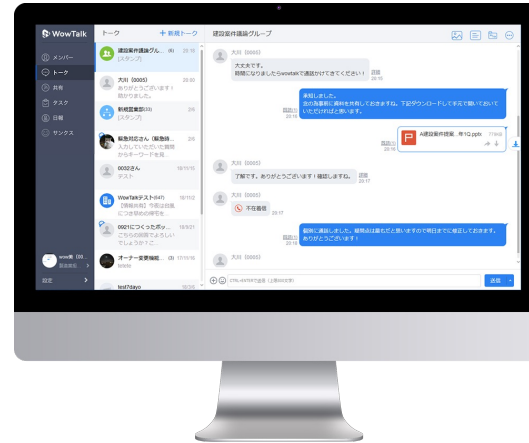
WowTalk
メンバー
トーク
共有
タスク
日報
サンクス

トーク
+ 新規トーク
建設案件議論グル... (6) 20:16
[スタンプ]
大川 (0005) 20:15
ありがとうございます！助かりました。
新規営業部(33) 2/6
[スタンプ]
稲急田花さん（稲急田...) 2/6
入力していただいた質問からキーワードを拾...
0032さん 10/7/15
テスト
WowTalkテスト(647) 10/7/12
【情報共有】今週は台風につき部の出勤を...
0021にフくったボッ... 10/6/21
こちらの質問でよろしいでしょうか？こ...
オーナー変更機能... (3) 10/5/18
test
test7dayo

wow用（03... 
既読設定

設定

建設案件議論グループ

大川 (0005)
大丈夫です。
時間になりましたらwowtalkで連絡かけてきてください！
既読 20:15

承知しました。
会の当案件に資料を共有しておきます。下記ダウンロードして手元で開いておいていただければと思います。
既読が 20:15

A建設案件提案_年1Q.pptx

大川 (0005)
了解です。ありがとうございます！確認しますね。
既読 20:17

大川 (0005)
不在着信
20:17

個別に連絡しました。種類は以上だと思いますので明日までに修正しておきます。ありがとうございます！
既読が 20:18

大川 (0005)

Ctrl+Enterで送信

送信